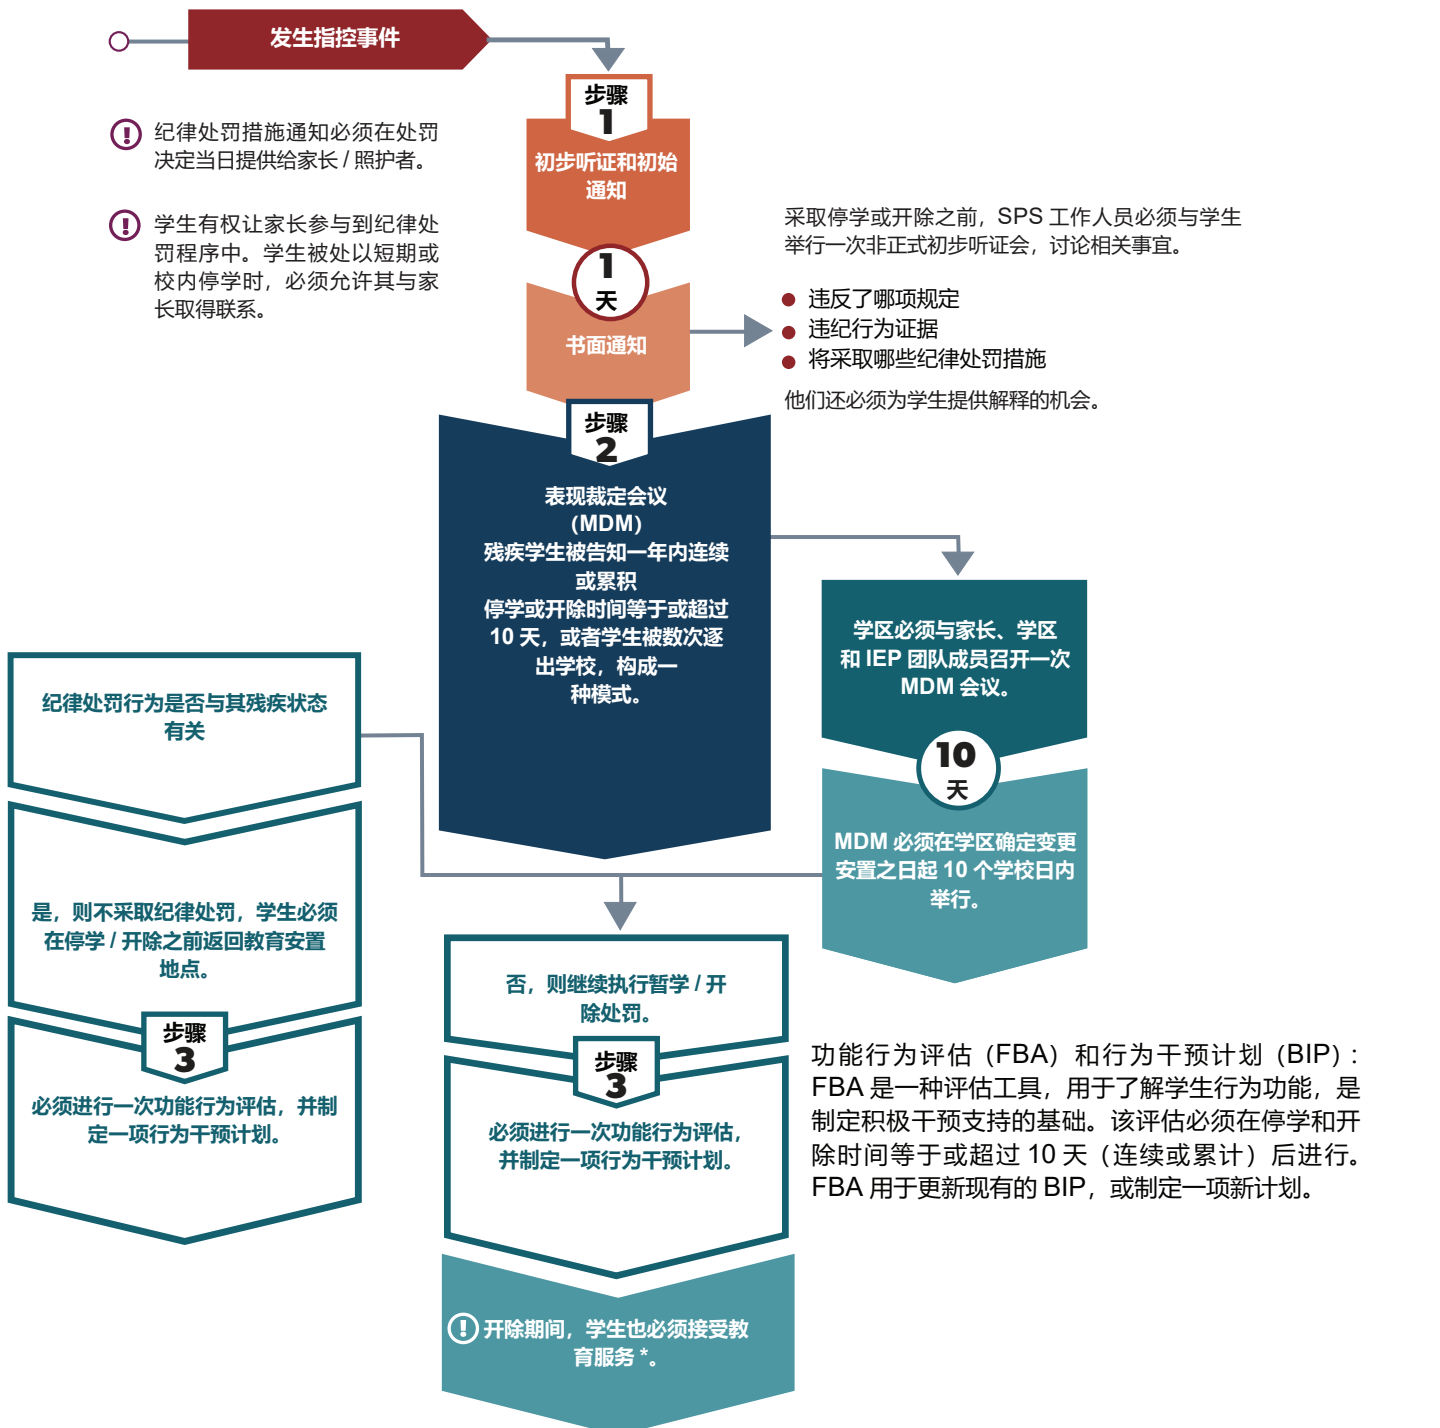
发生指控事件

纪律处罚措施通知必须在处罚决定当日提供给家长 / 照护者。

学生有权让家长参与到纪律处罚程序中。学生被处以短期或校内停学时，必须允许其与家长取得联系。

步骤
1
初步听证和初始通知

采取停学或开除之前，SPS 工作人员必须与学生举行一次非正式初步听证会，讨论相关事宜。

1
天

书面通知

● 违反了哪项规定
● 违纪行为证据
● 将采取哪些纪律处罚措施

他们还必须为学生提供解释的机会。

步骤
2
表现裁定会议
(MDM)
残疾学生被告知一年内连续或累积
停学或开除时间等于或超过 10 天，或者学生被数次逐出学校，构成一种模式。

学区必须与家长、学区和 IEP 团队成员召开一次 MDM 会议。

10
天

MDM 必须在学区确定变更安置之日起 10 个学校日内举行。

纪律处罚行为是否与其残疾状态有关

是，则不采取纪律处罚，学生必须在停学 / 开除之前返回教育安置地点。

步骤
3
必须进行一次功能行为评估，并制定一项行为干预计划。

否，则继续执行暂学 / 开除处罚。

步骤
3
必须进行一次功能行为评估，并制定一项行为干预计划。

开除期间，学生也必须接受教育服务 *。

功能行为评估（FBA）和行为干预计划（BIP）：FBA 是一种评估工具，用于了解学生行为功能，是制定积极干预支持的基础。该评估必须在停学和开除时间等于或超过 10 天（连续或累计）后进行。FBA 用于更新现有的 BIP，或制定一项新计划。